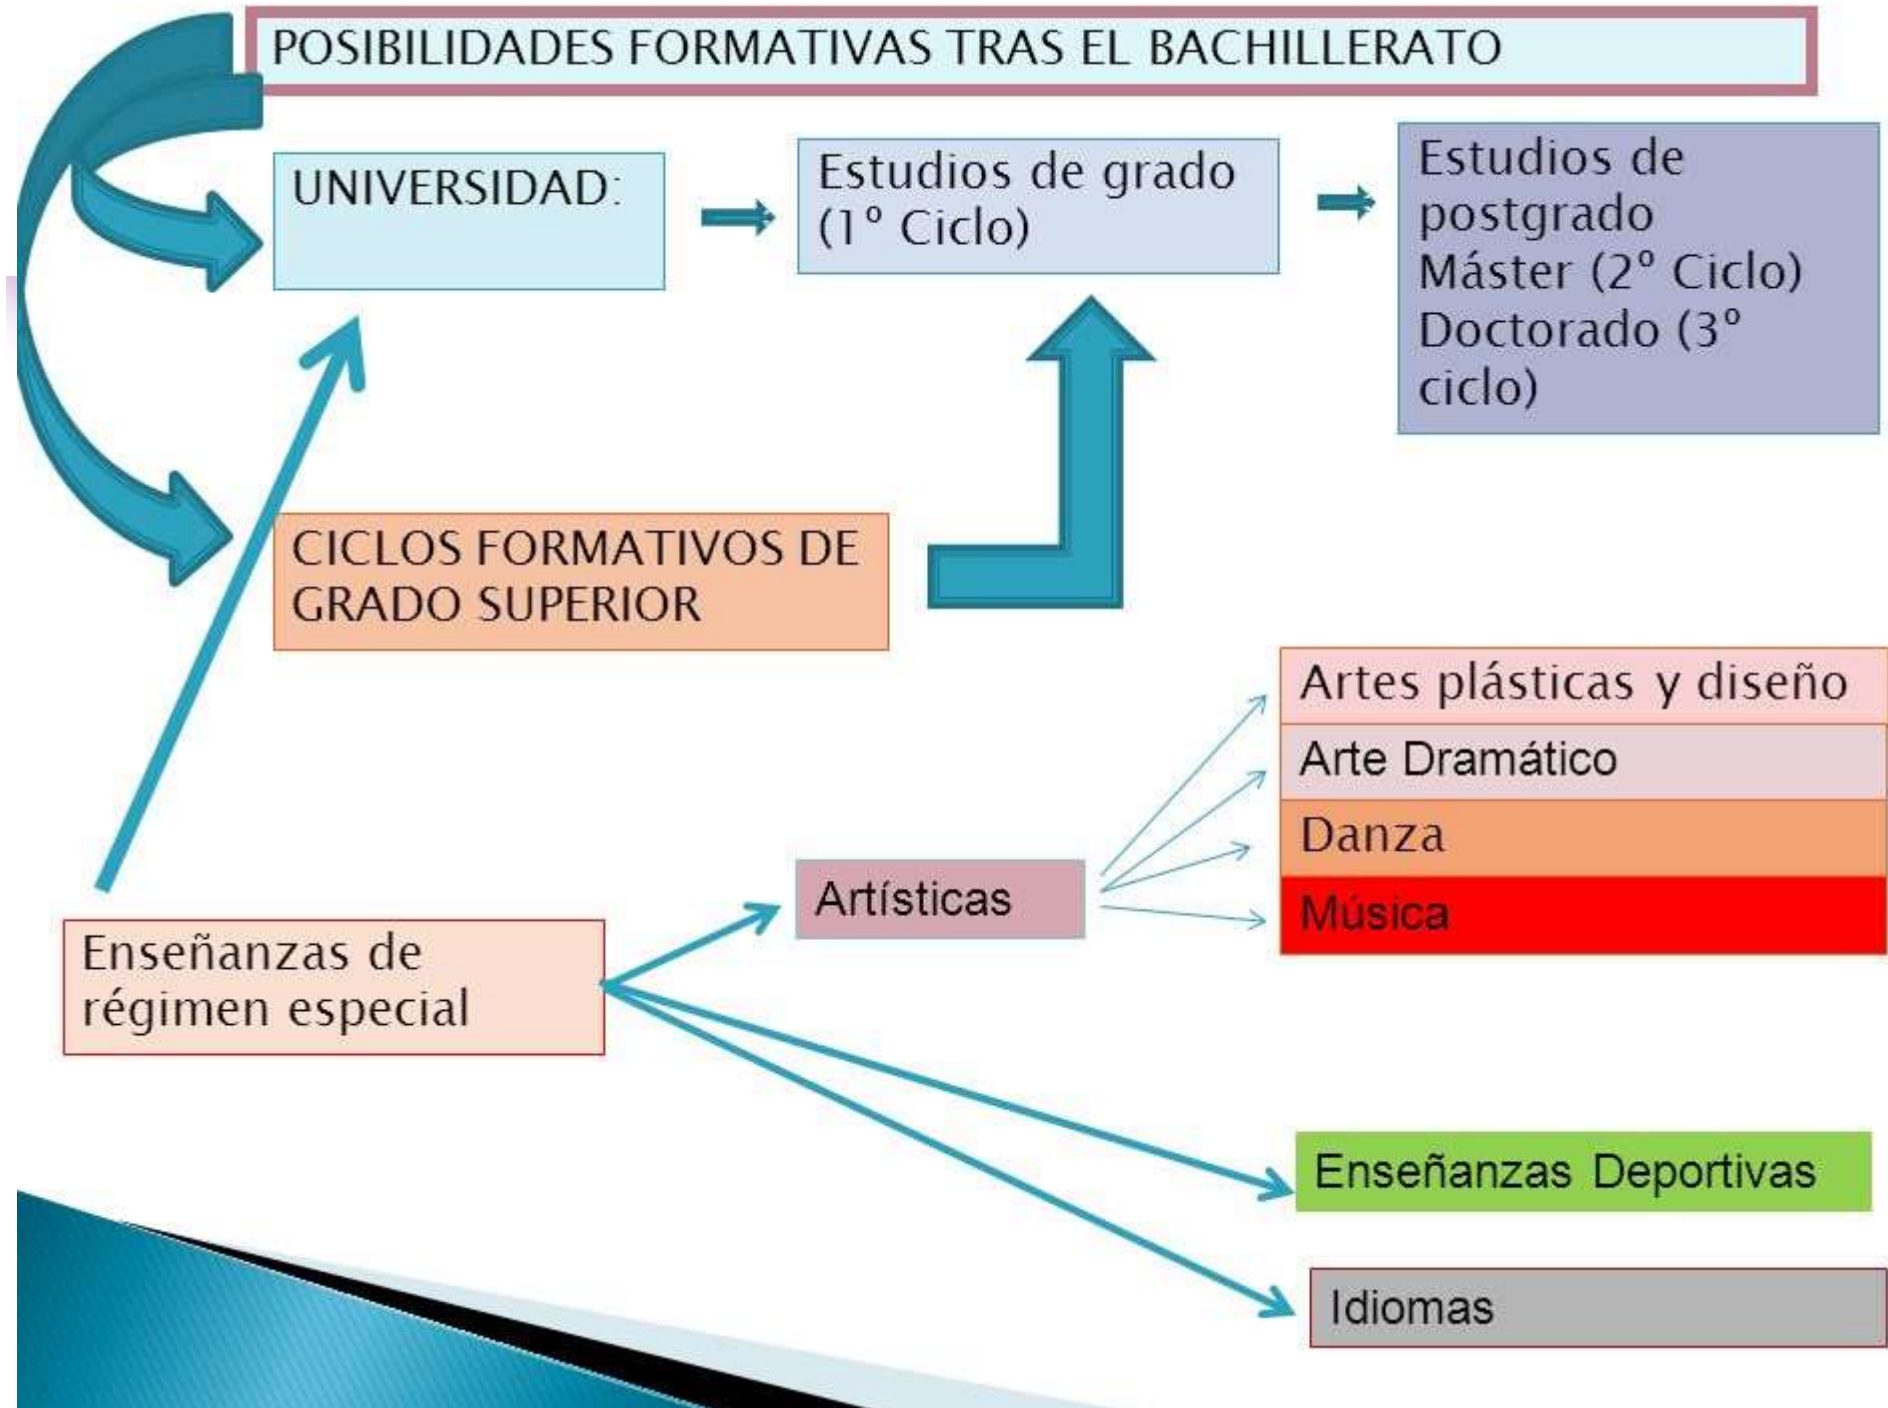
POSIBILIDADES FORMATIVAS TRAS EL BACHILLERATO

UNIVERSIDAD:

Estudios de grado (1º Ciclo)

Estudios de postgrado Máster (2º Ciclo) Doctorado (3º ciclo)

CICLOS FORMATIVOS DE GRADO SUPERIOR

Artes plásticas y diseño

Arte Dramático

Danza

Música

Artísticas

Enseñanzas de régimen especial

Enseñanzas Deportivas

Idiomas